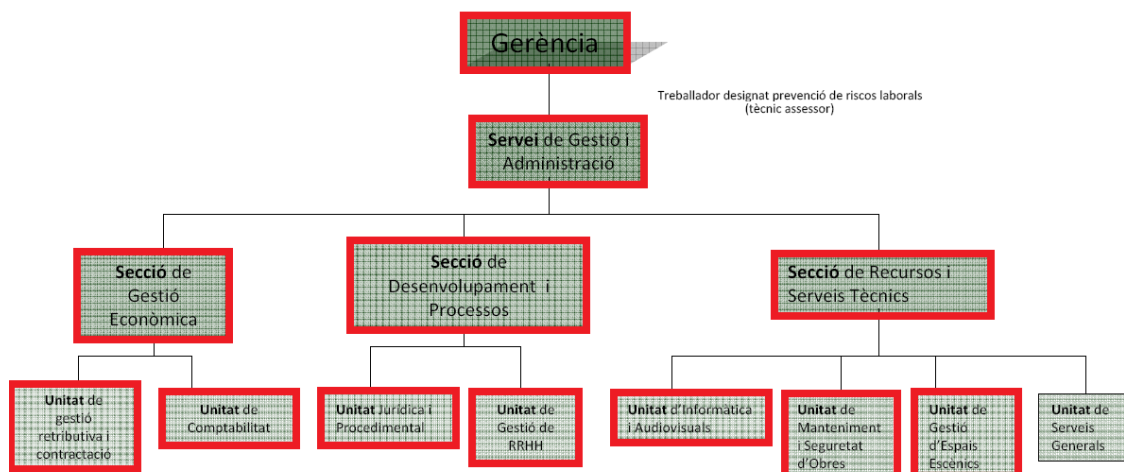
Gerència

Treballador designat prevenció de riscos laborals (tècnic assessor)

Servei de Gestió i Administració

Secció de Gestió Econòmica

Secció de Desenvolupament i Processos

Secció de Recursos i Serveis Tècnics

Unitat de gestió retributiva i contractació

Unitat de Comptabilitat

Unitat Jurídica i Procedimental

Unitat de Gestió de RRHH

Unitat d'Informàtica i Audiovisuals

Unitat de Manteniment i Seguretat d'Obres

Unitat de Gestió d'Espais Escènics

Unitat de Serveis Generals